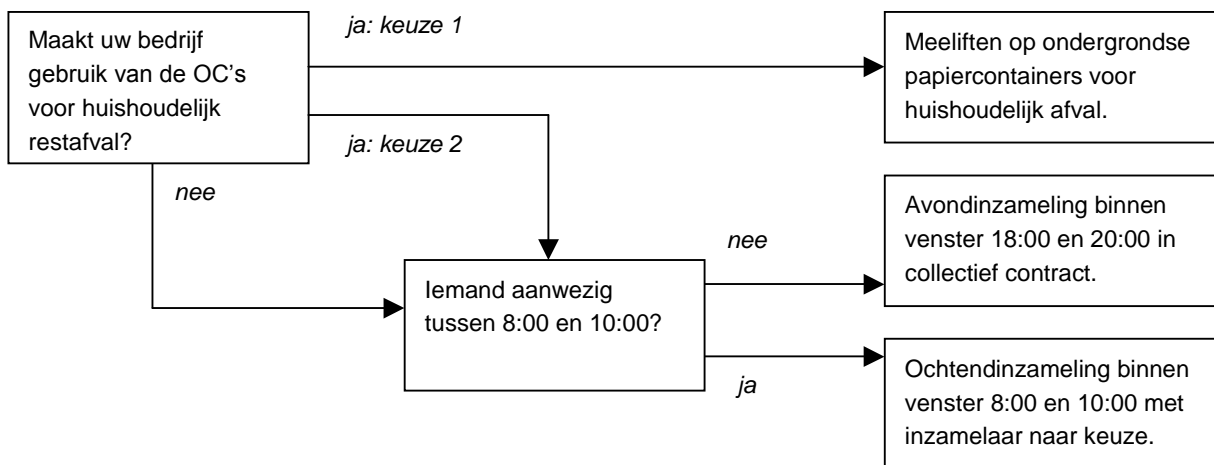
Maakt uw bedrijf gebruik van de OC's voor huishoudelijk restafval?

ja: keuze 1

Meeliften op ondergrondse papiercontainers voor huishoudelijk afval.

ja: keuze 2

nee

Avondinzameling binnen venster 18:00 en 20:00 in collectief contract.

nee

Iemand aanwezig tussen 8:00 en 10:00?

ja

Ochtendinzameling binnen venster 8:00 en 10:00 met inzamelaar naar keuze.